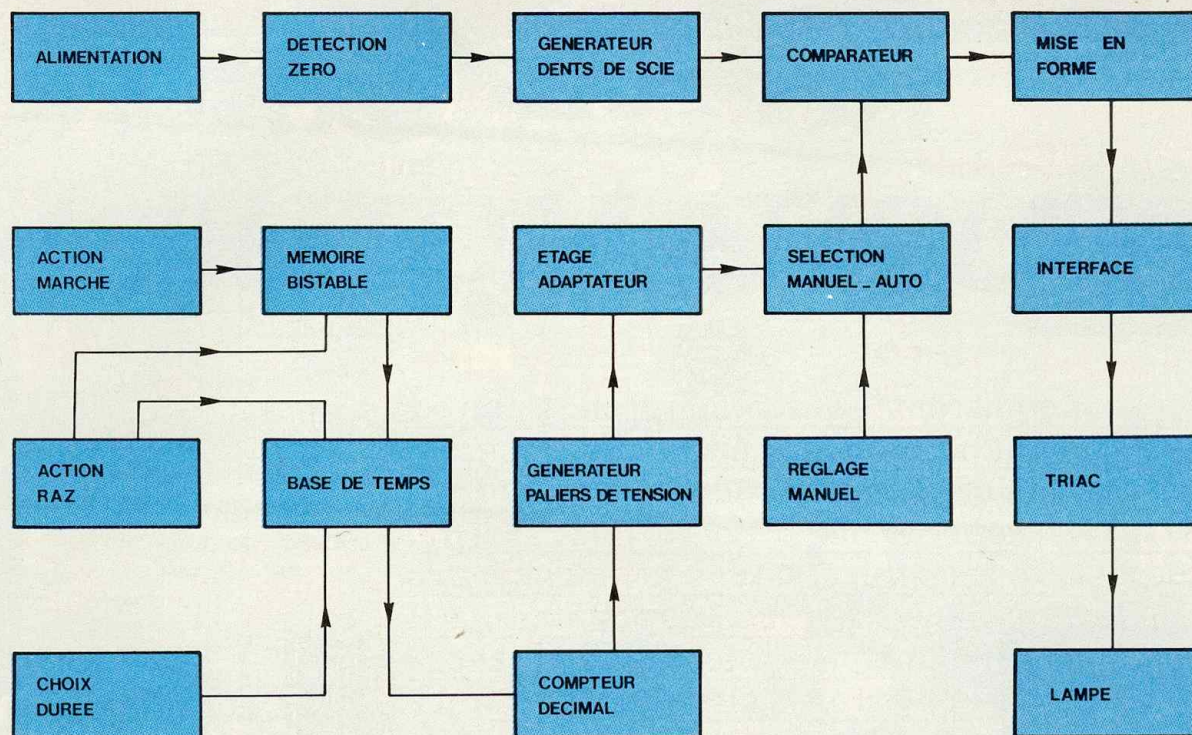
ALIMENTATION

DETECTION ZERO

GENERATEUR DENTS DE SCIE

COMPARATEUR

MISE EN FORME

ACTION MARCHE

MEMOIRE BISTABLE

ETAGE ADAPTATEUR

SELECTION MANUEL _ AUTO

INTERFACE

ACTION RAZ

BASE DE TEMPS

GENERATEUR PALIERS DE TENSION

REGLAGE MANUEL

TRIAC

CHOIX DUREE

COMPTEUR DECIMAL

LAMPE